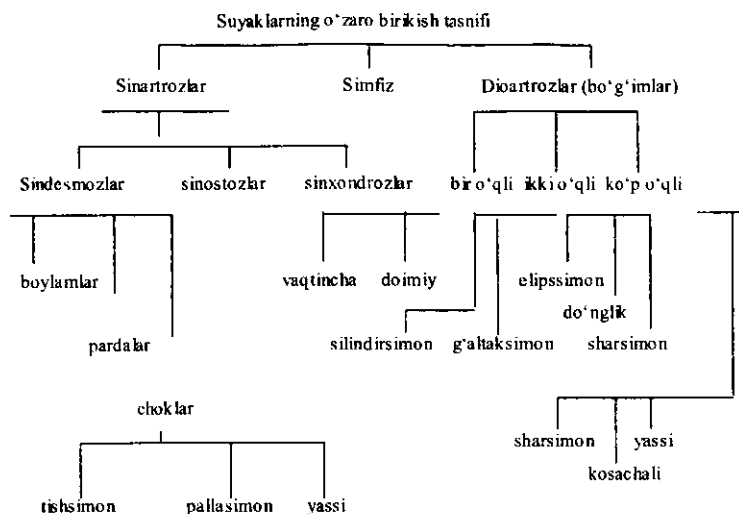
Suyaklarning o'zaro birikish tasnifi

Sinartrozlar

Simfiz

Dioartrozlar (bo'g'imlar)

Sindesmozlar

sinostozlar

sinxondrozlar

bir o'qli

ikki o'qli

ko'p o'qli

boylamlar

pardalar

vaqtincha

doimiy

elipssimon

do'nglik

silindirsimon

g'altaksimon

sharsimon

choklar

sharsimon

yassi

kosachali

tishsimon

pallasimon

yassi